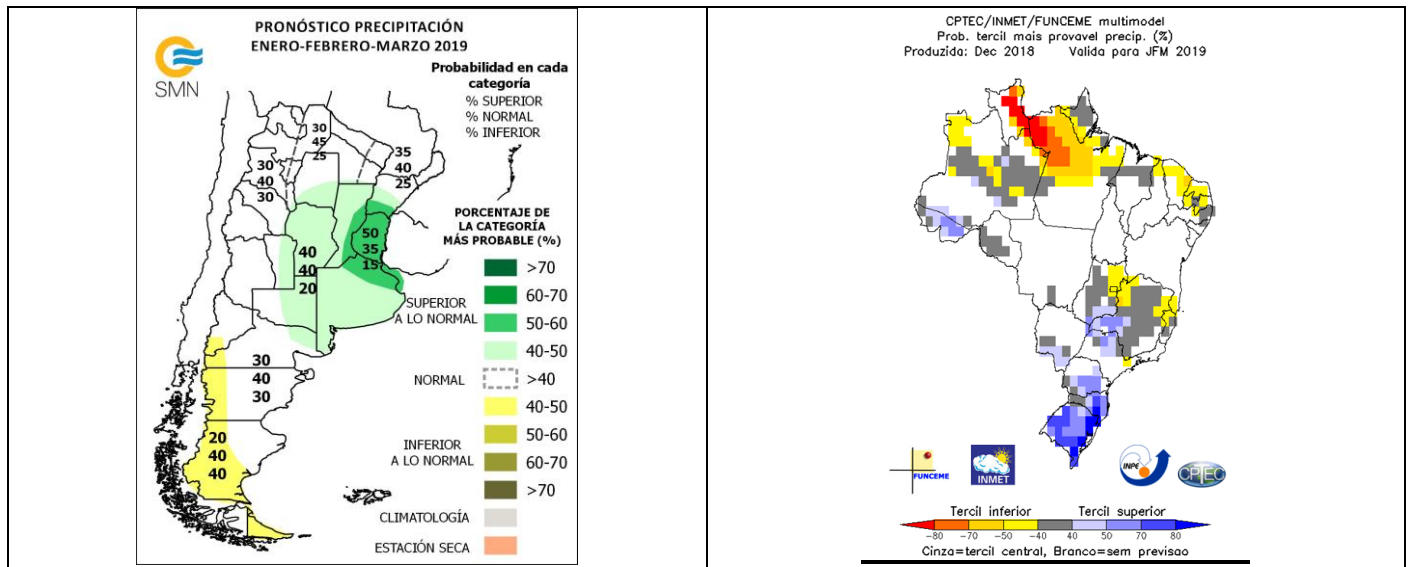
PRONÓSTICO PRECIPITACIÓN
ENERO-FEBRERO-MARZO 2019

SMN

Probabilidad en cada categoría
% SUPERIOR
% NORMAL
% INFERIOR

30
45
25

35
40
25

30
40
30

40
40
20

50
35
15

30
40
30

20
40
40

PORCENTAJE DE LA CATEGORÍA MÁS PROBABLE (%)

SUPERIOR A LO NORMAL
>70
60-70
50-60
40-50

NORMAL
>40

INFERIOR A LO NORMAL
40-50
50-60
60-70
>70

CLIMATOLOGÍA

ESTACIÓN SECA

CPTEC/INMET/FUNCEME multimodel
Prob. tercil mais provavel precip. (%)
Produzida: Dec 2018 Valida para JFM 2019

FUNCEME
INMET
INPE
CPTEC

Tercil inferior Tercil superior
−80 −70 −50 −40 40 50 70 80
Cinza=tercil central, Branco=sem previsao